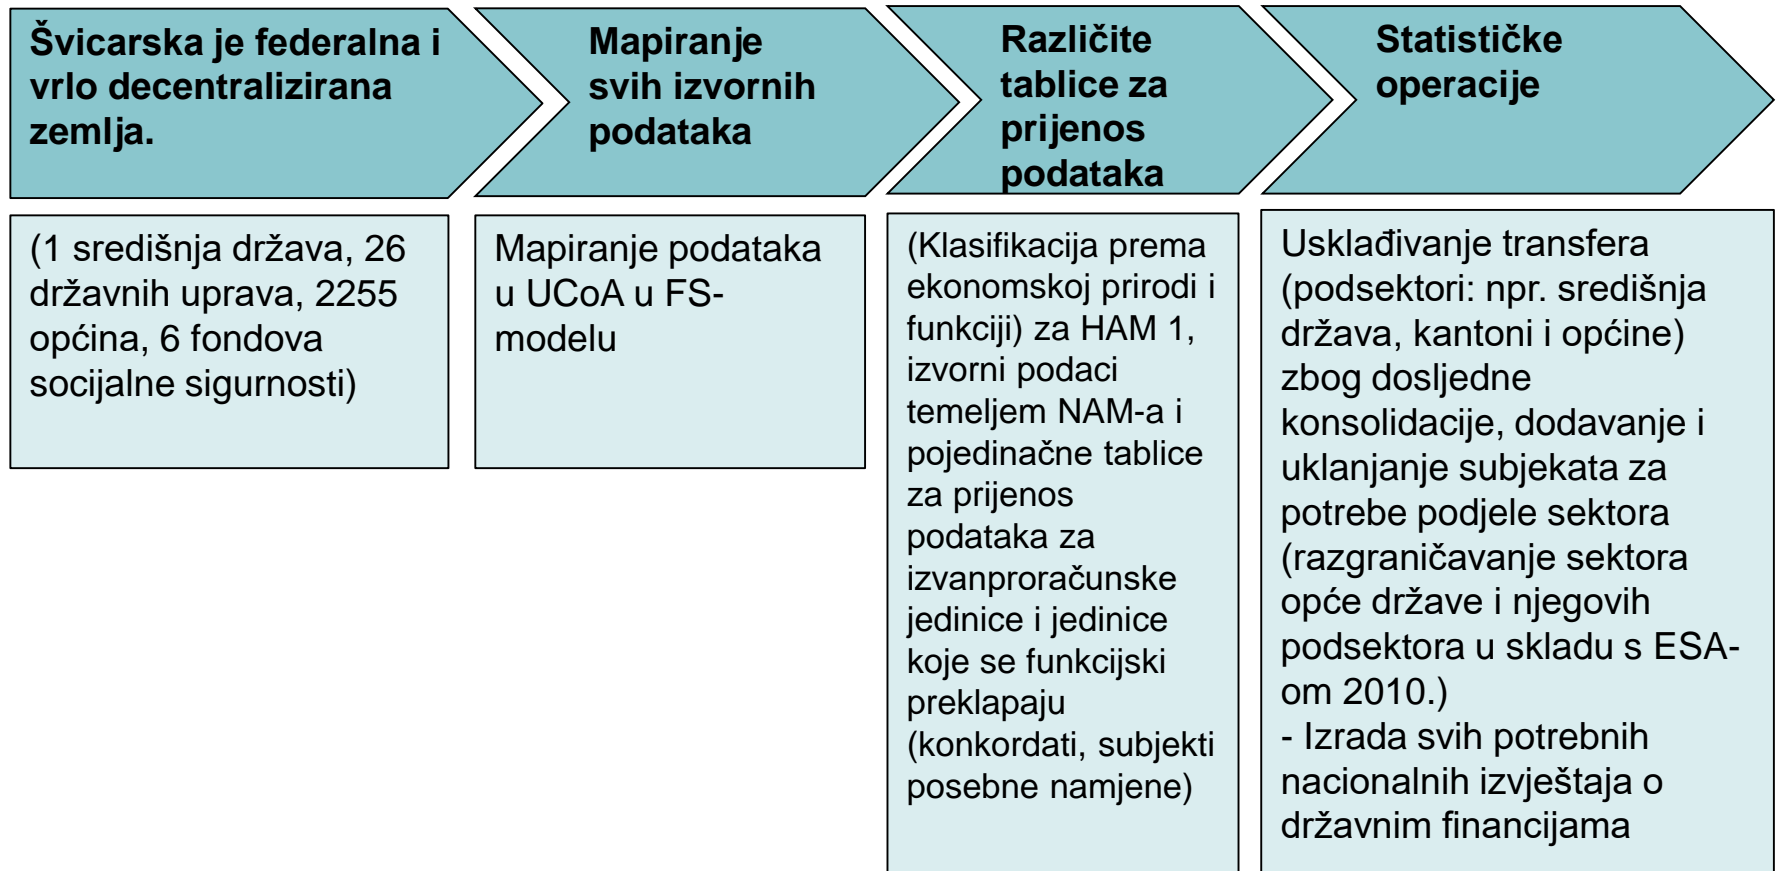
Švicarska je federalna i vrlo decentralizirana zemlja.

Mapiranje svih izvornih podataka

Različite tablice za prijenos podataka

Statističke operacije

(1 središnja država, 26 državnih uprava, 2255 općina, 6 fondova socijalne sigurnosti)

Mapiranje podataka u UCoA u FS-modelu

(Klasifikacija prema ekonomskoj prirodi i funkciji) za HAM 1, izvorni podaci temeljem NAM-a i pojedinačne tablice za prijenos podataka za izvanproračunske jedinice i jedinice koje se funkcijski preklapaju (konkordati, subjekti posebne namjene)

Usklađivanje transfera (podsektori: npr. središnja država, kantoni i općine) zbog dosljedne konsolidacije, dodavanje i uklanjanje subjekata za potrebe podjele sektora (razgraničavanje sektora opće države i njegovih podsektora u skladu s ESA-om 2010.)
- Izrada svih potrebnih nacionalnih izvještaja o državnim financijama